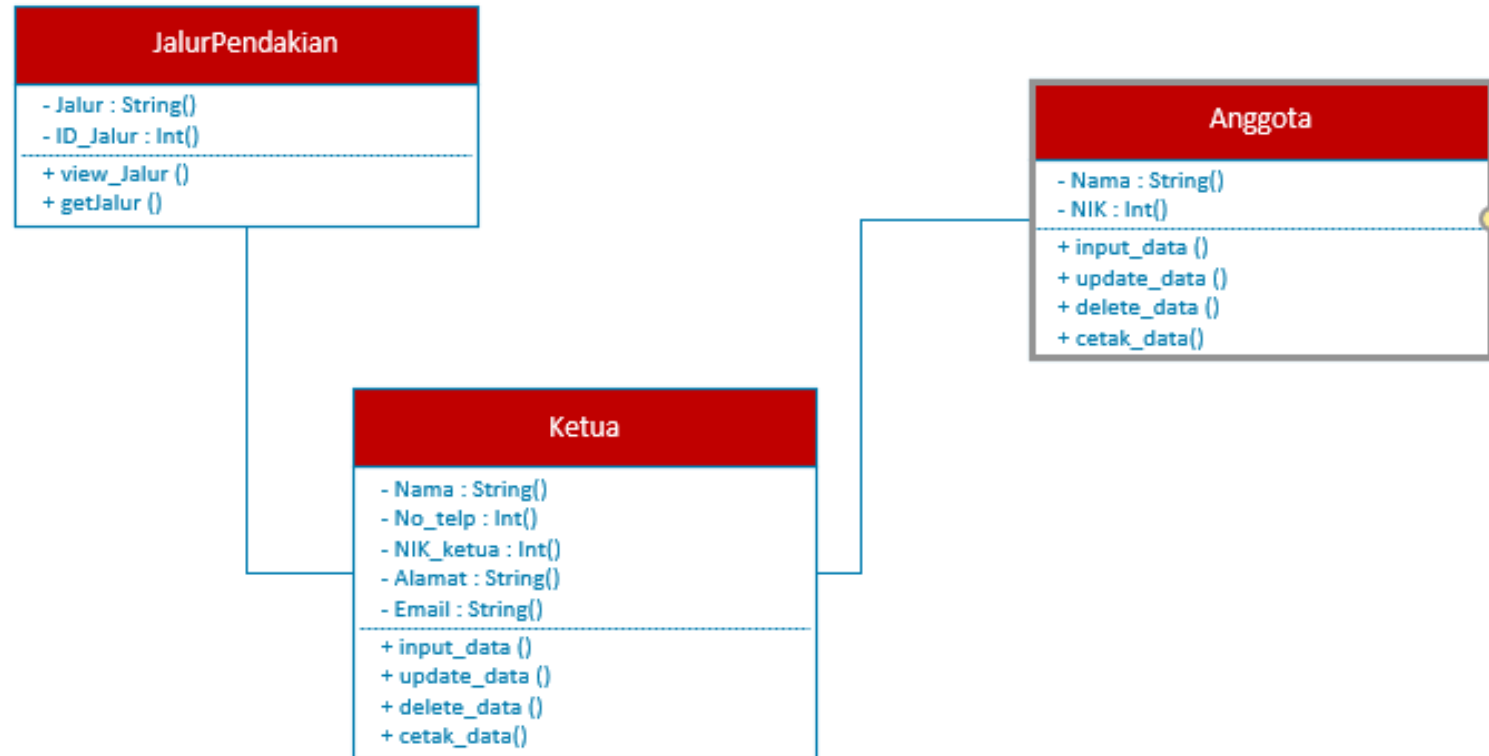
JalurPendakian

- Jalur : String()
- ID_Jalur : Int()

+ view_Jalur ()
+ getJalur ()

Anggota

- Nama : String()
- NIK : Int()

+ input_data ()
+ update_data ()
+ delete_data ()
+ cetak_data()

Ketua

- Nama : String()
- No_telp : Int()
- NIK_ketua : Int()
- Alamat : String()
- Email : String()

+ input_data ()
+ update_data ()
+ delete_data ()
+ cetak_data()